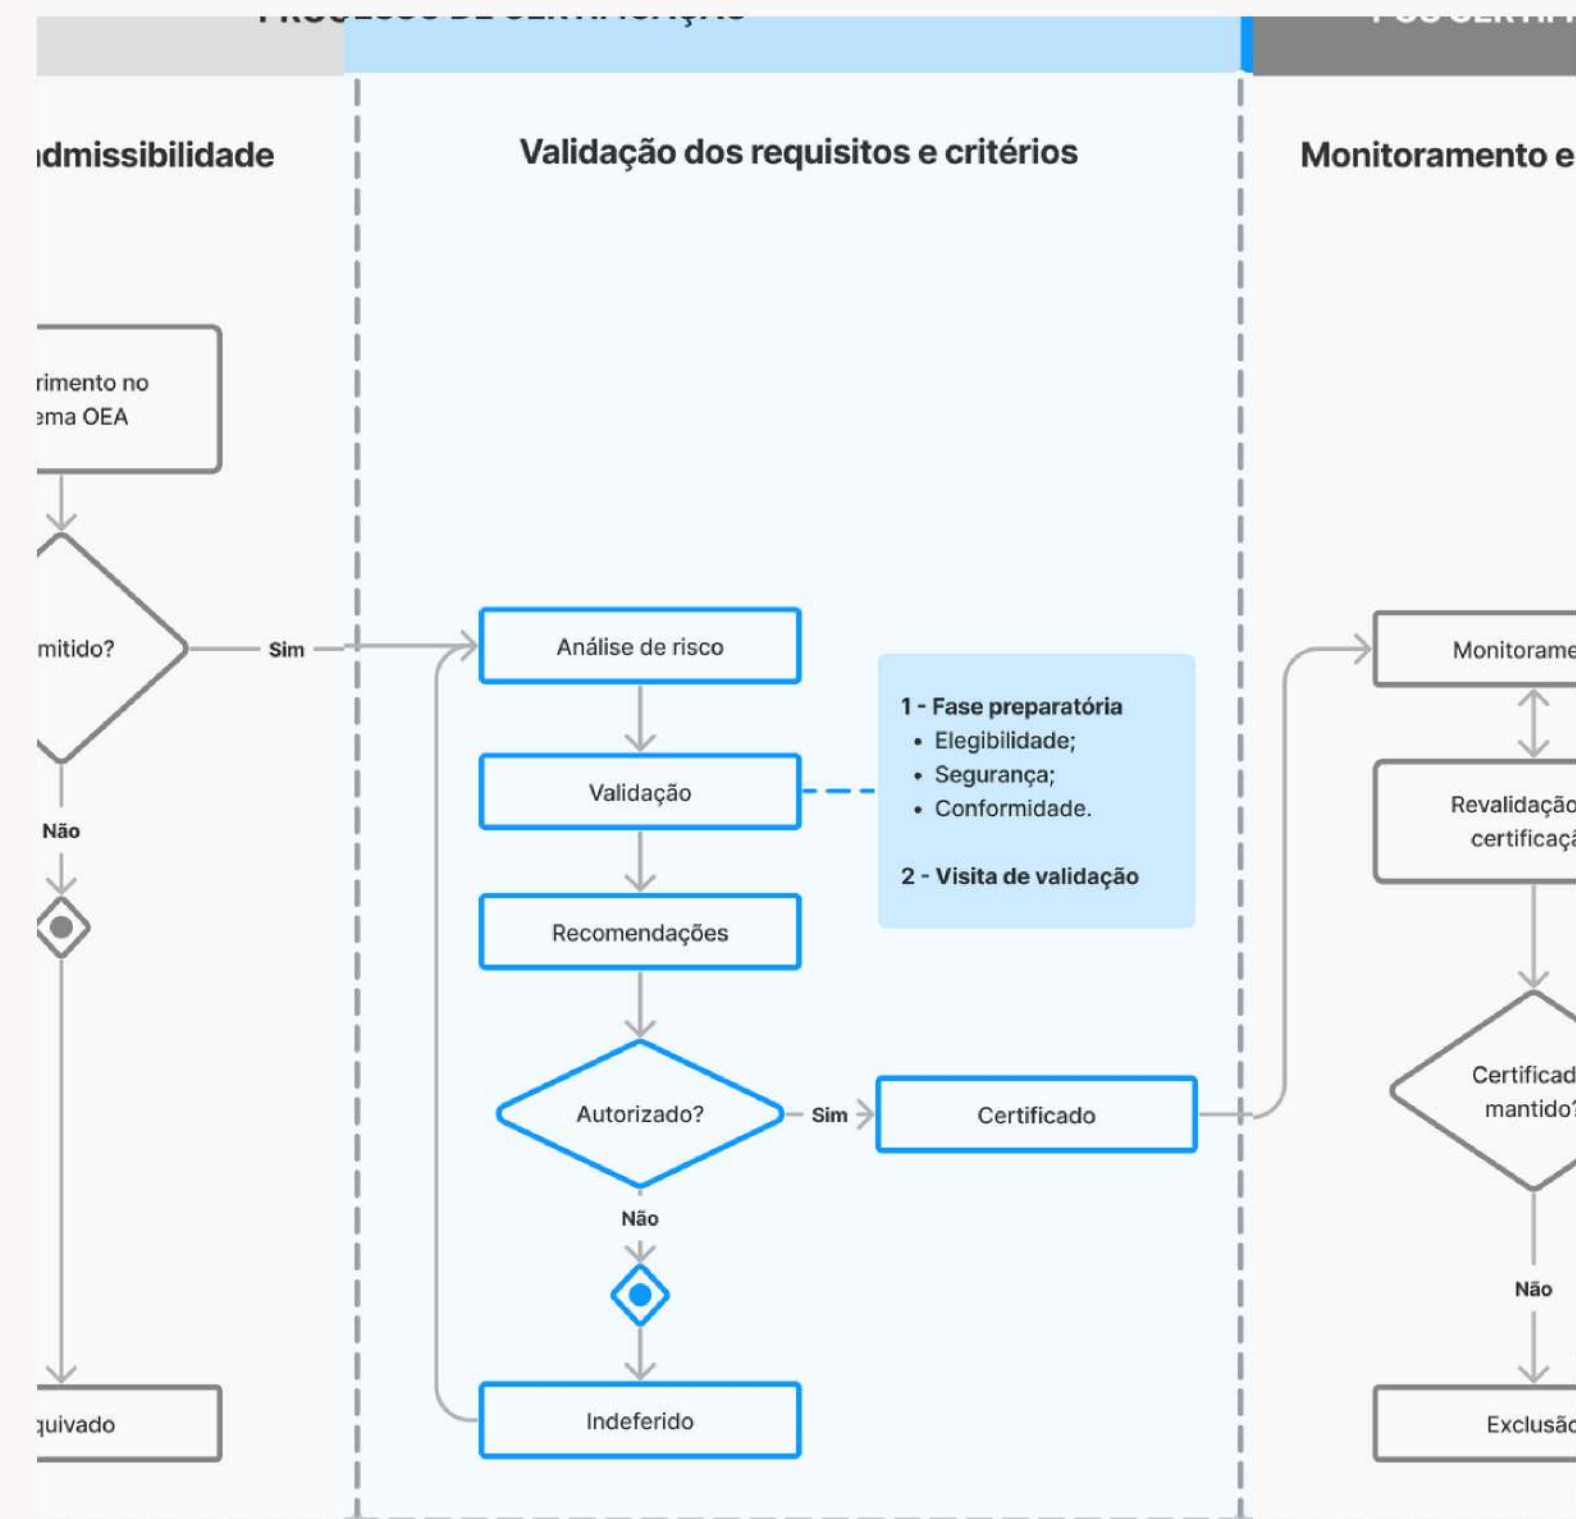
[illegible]

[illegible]

ıdmissibilidade

Validação dos requisitos e critérios

Monitoramento e

rimento no ema OEA

mitido?

Sim

Não

quivado

Análise de risco

Validação

Recomendações

Autorizado?

Sim

Certificado

Não

Indeferido

1 - Fase preparatória
• Elegibilidade;
• Segurança;
• Conformidade.

2 - Visita de validação

Monitorame

Revalidação certificaçã

Certificad mantido?

Não

Exclusão